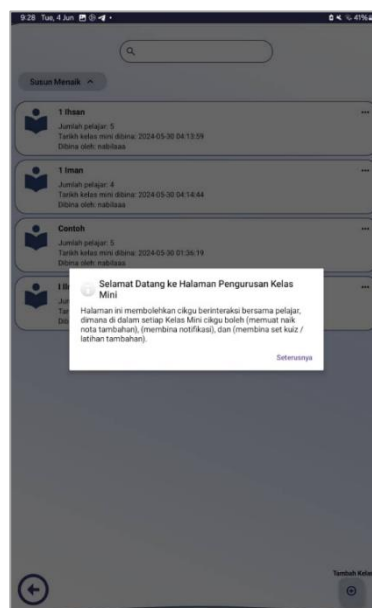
9:28 Tue, 4 Jun

41%

Q

Susun Menaik ^

1 Ihsan
Jumlah pelajar: 5
Tarikh kelas mini dibina: 2024-05-30 04:13:59
Dibina oleh: nabilaaa

1 Iman
Jumlah pelajar: 4
Tarikh kelas mini dibina: 2024-05-30 04:14:44
Dibina oleh: nabilaaa

Contoh
Jumlah pelajar: 5
Tarikh kelas mini dibina: 2024-05-30 01:36:19
Dibina oleh: nabilaaa

1 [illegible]
Jum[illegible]
Tar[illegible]
Dib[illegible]

Selamat Datang ke Halaman Pengurusan Kelas Mini

Halaman ini membolehkan cikgu berinteraksi bersama pelajar, dimana di dalam setiap Kelas Mini cikgu boleh (memuat naik nota tambahan), (membina notifikasi), dan (membina set kuiz / latihan tambahan).

Seterusnya

Tambah Kelas